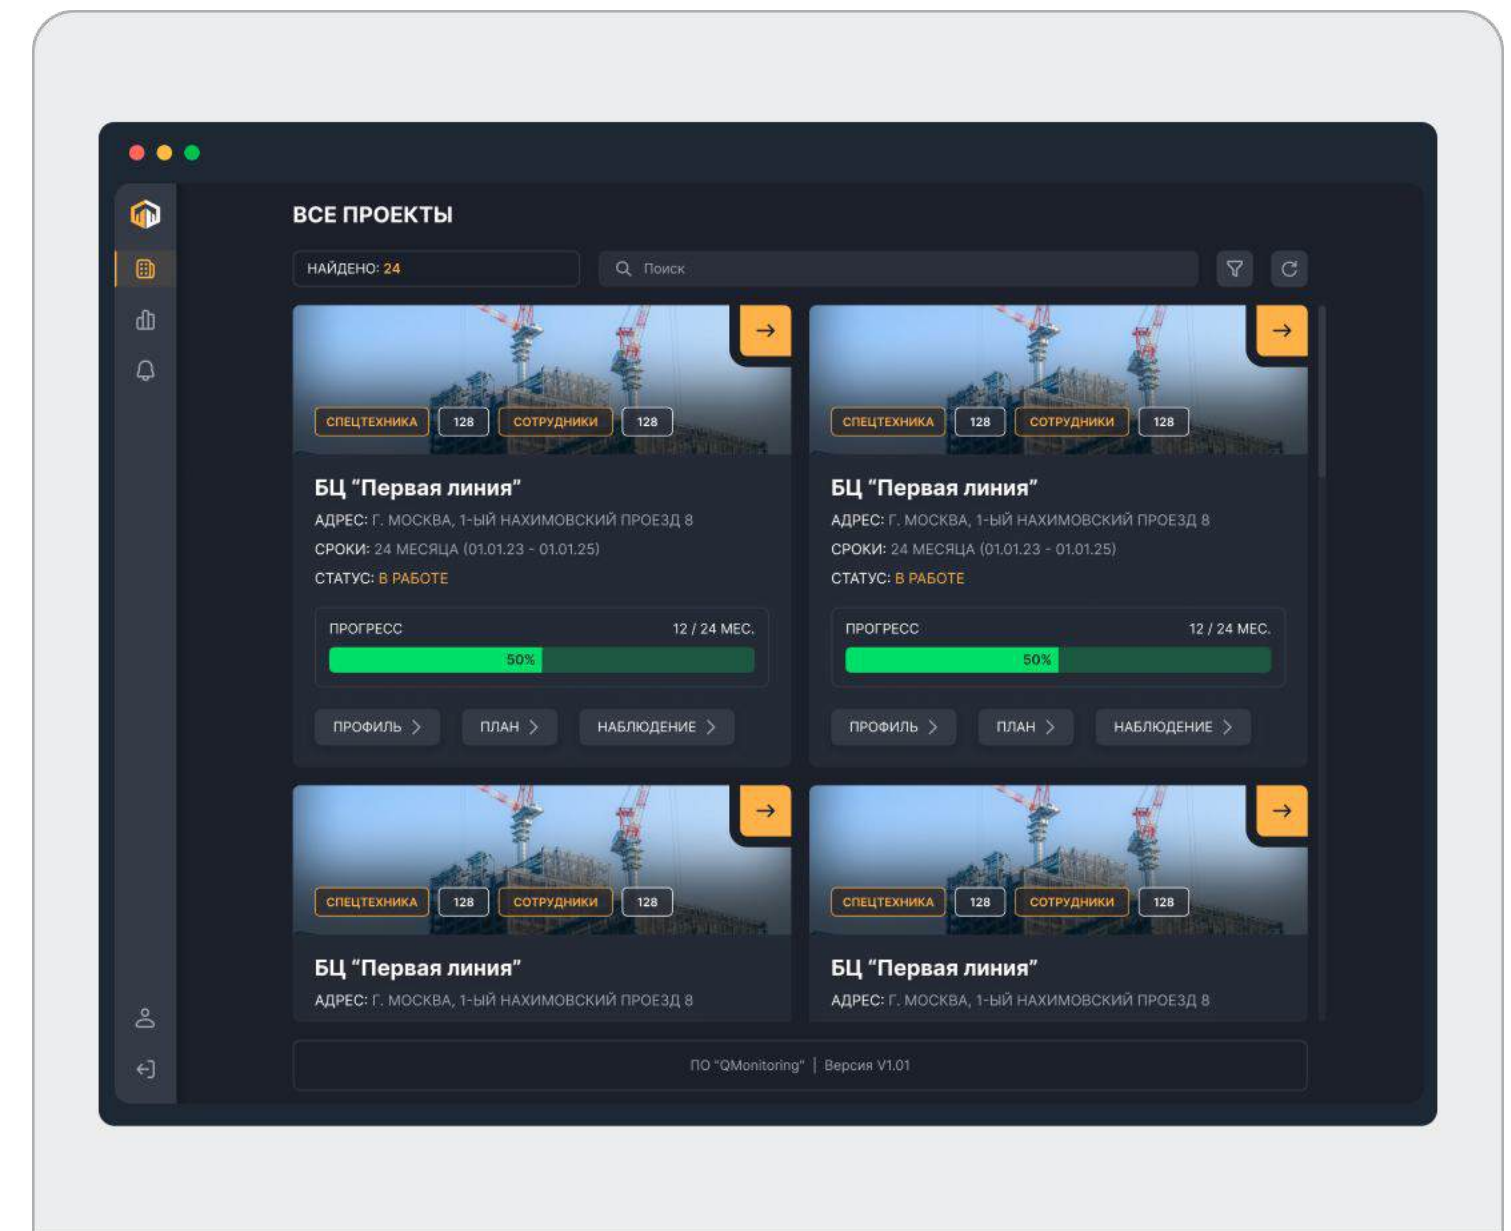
ВСЕ ПРОЕКТЫ

НАЙДЕНО: 24

Поиск

→

СПЕЦТЕХНИКА 128 СОТРУДНИКИ 128

БЦ “Первая линия”

АДРЕС: Г. МОСКВА, 1-ЫЙ НАХИМОВСКИЙ ПРОЕЗД 8

СРОКИ: 24 МЕСЯЦА (01.01.23 - 01.01.25)

СТАТУС: В РАБОТЕ

ПРОГРЕСС 12 / 24 МЕС.

50%

ПРОФИЛЬ > ПЛАН > НАБЛЮДЕНИЕ >

→

СПЕЦТЕХНИКА 128 СОТРУДНИКИ 128

БЦ “Первая линия”

АДРЕС: Г. МОСКВА, 1-ЫЙ НАХИМОВСКИЙ ПРОЕЗД 8

СРОКИ: 24 МЕСЯЦА (01.01.23 - 01.01.25)

СТАТУС: В РАБОТЕ

ПРОГРЕСС 12 / 24 МЕС.

50%

ПРОФИЛЬ > ПЛАН > НАБЛЮДЕНИЕ >

→

СПЕЦТЕХНИКА 128 СОТРУДНИКИ 128

БЦ “Первая линия”

АДРЕС: Г. МОСКВА, 1-ЫЙ НАХИМОВСКИЙ ПРОЕЗД 8

→

СПЕЦТЕХНИКА 128 СОТРУДНИКИ 128

БЦ “Первая линия”

АДРЕС: Г. МОСКВА, 1-ЫЙ НАХИМОВСКИЙ ПРОЕЗД 8

ПО "QMonitoring" | Версия V1.01